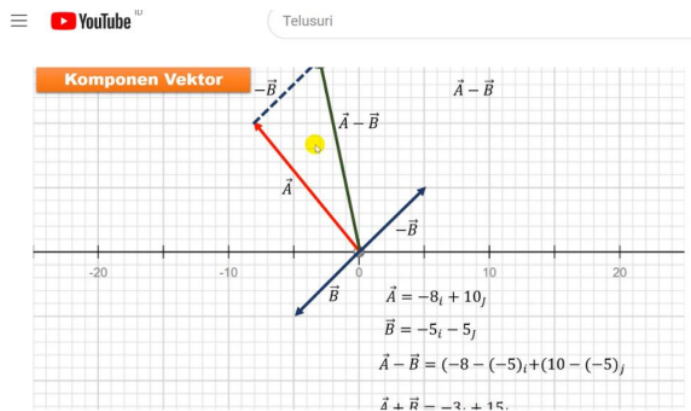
YouTube ID

Telusuri

Komponen Vektor

$-\vec{B}$

$\vec{A}-\vec{B}$

$\vec{A}-\vec{B}$

$\vec{A}$

$-\vec{B}$

-20

-10

0

10

20

$\vec{B}$

$\vec{A}=-8_i+10_j$

$\vec{B}=-5_i-5_j$

$\vec{A}-\vec{B}=(-8-(-5))_i+(10-(-5))_j$

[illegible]